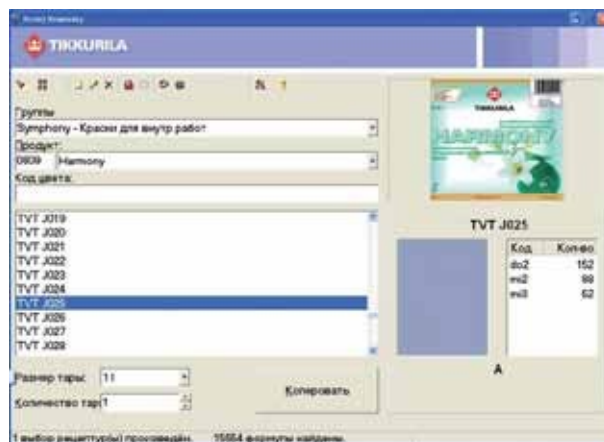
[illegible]

TIKKURILA

Группы
Symphony - Краски для внутр работ
Продукт
0909 Harmony
Код цвета:

TVT J019
TVT J020
TVT J021
TVT J022
TVT J023
TVT J024
TVT J025
TVT J026
TVT J027
TVT J028

Размер тары: 1l
Количество тар: 1

Копировать

TIKKURILA
HARMONY

TVT J025

| Код | Кол-во |
|---|---|
| do2 | 152 |
| mi2 | 99 |
| mi3 | 62 |

A

1 выбор рецептур(ы) проведено. 15664 формулы найдено.